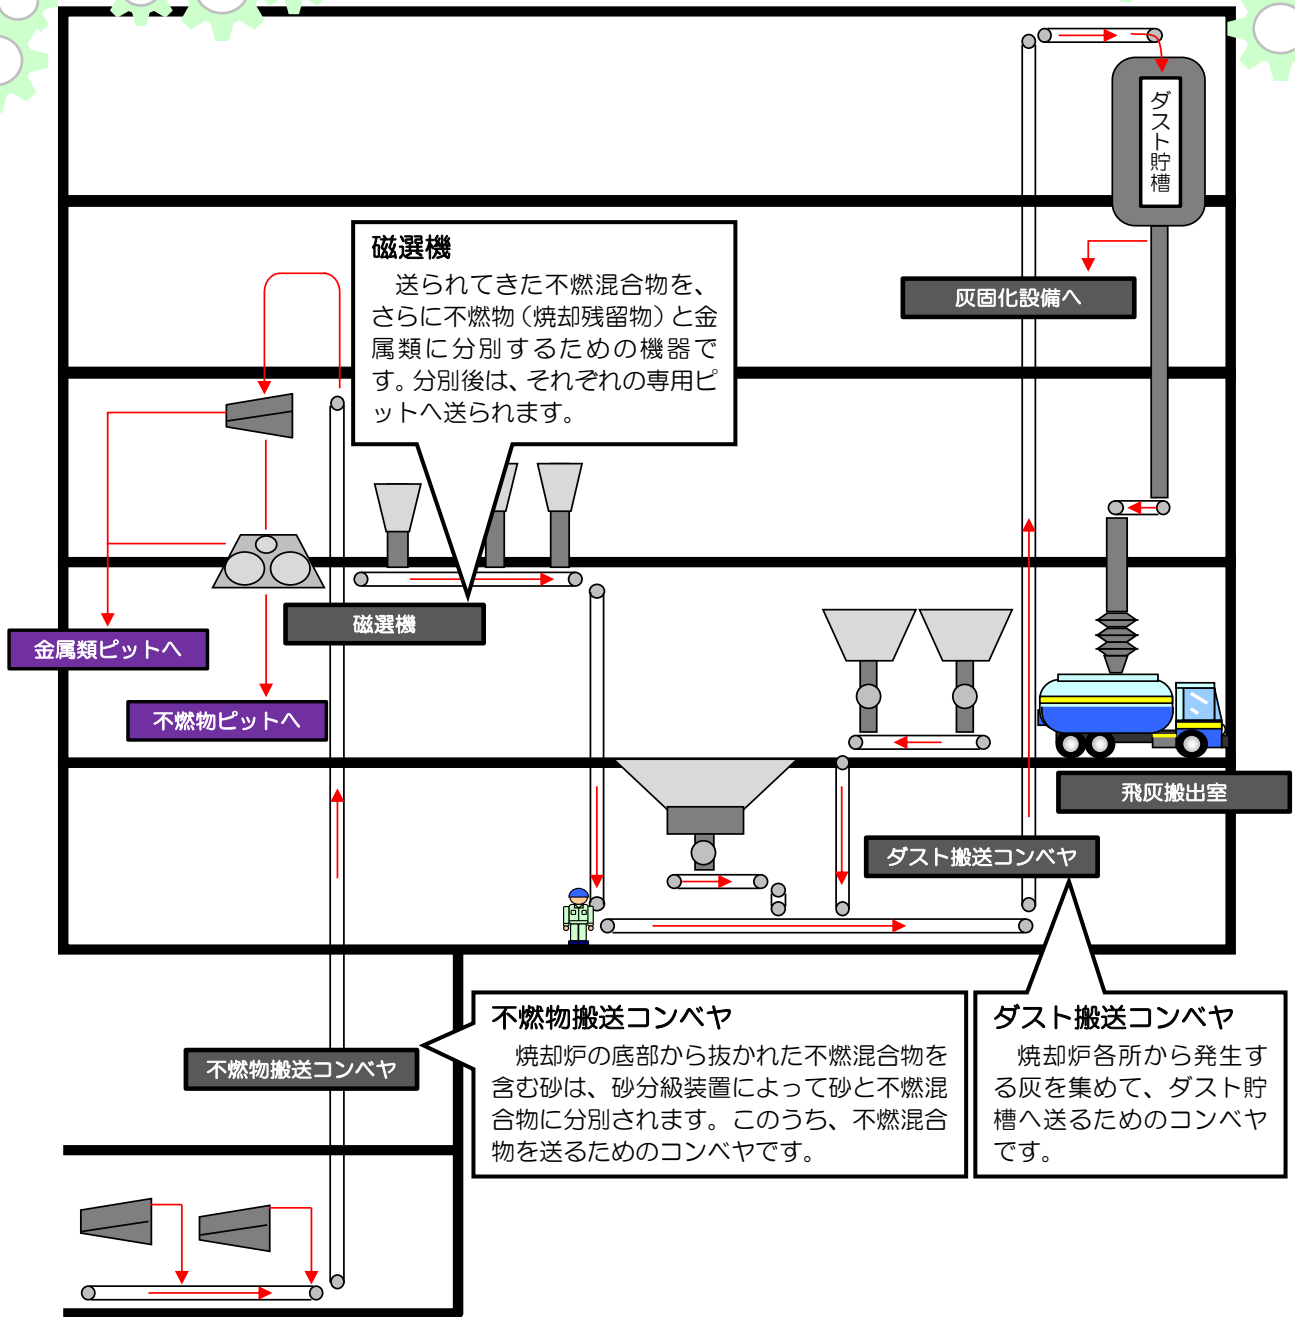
ダスト貯槽

磁選機
送られてきた不燃混合物を、さらに不燃物（焼却残留物）と金属類に分別するための機器です。分別後は、それぞれの専用ピットへ送られます。

灰固化設備へ

磁選機

金属類ピットへ

不燃物ピットへ

飛灰搬出室

ダスト搬送コンベヤ

不燃物搬送コンベヤ

不燃物搬送コンベヤ
焼却炉の底部から抜かれた不燃混合物を含む砂は、砂分級装置によって砂と不燃混合物に分別されます。このうち、不燃混合物を送るためのコンベヤです。

ダスト搬送コンベヤ
焼却炉各所から発生する灰を集めて、ダスト貯槽へ送るためのコンベヤです。